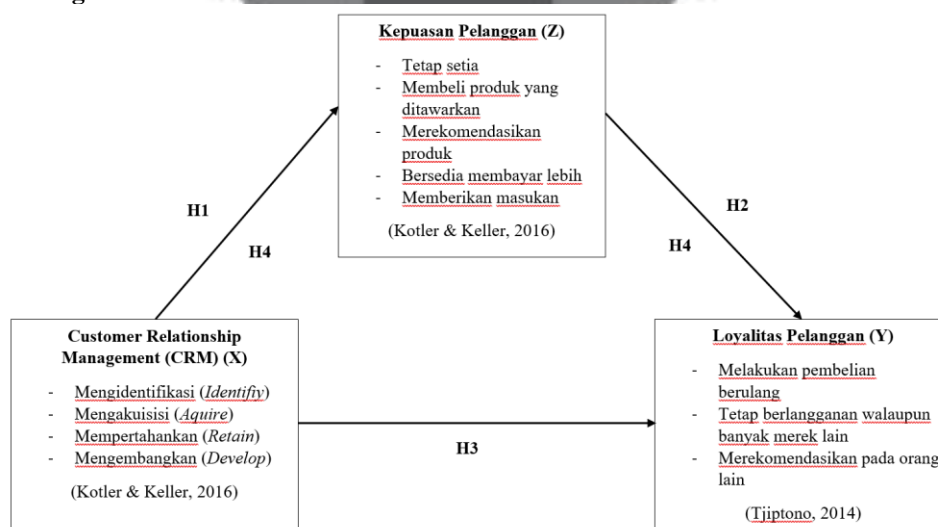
Kepuasan Pelanggan (Z)

- Tetap setia
- Membeli produk yang ditawarkan
- Merekomendasikan produk
- Bersedia membayar lebih
- Memberikan masukan

(Kotler & Keller, 2016)

H1

H4

H2

H4

Customer Relationship Management (CRM) (X)

- Mengidentifikasi (*Identifiy*)
- Mengakuisisi (*Aquire*)
- Mempertahankan (*Retain*)
- Mengembangkan (*Develop*)

(Kotler & Keller, 2016)

H3

Loyalitas Pelanggan (Y)

- Melakukan pembelian berulang
- Tetap berlangganan walaupun banyak merek lain
- Merekomendasikan pada orang lain

(Tjiptono, 2014)